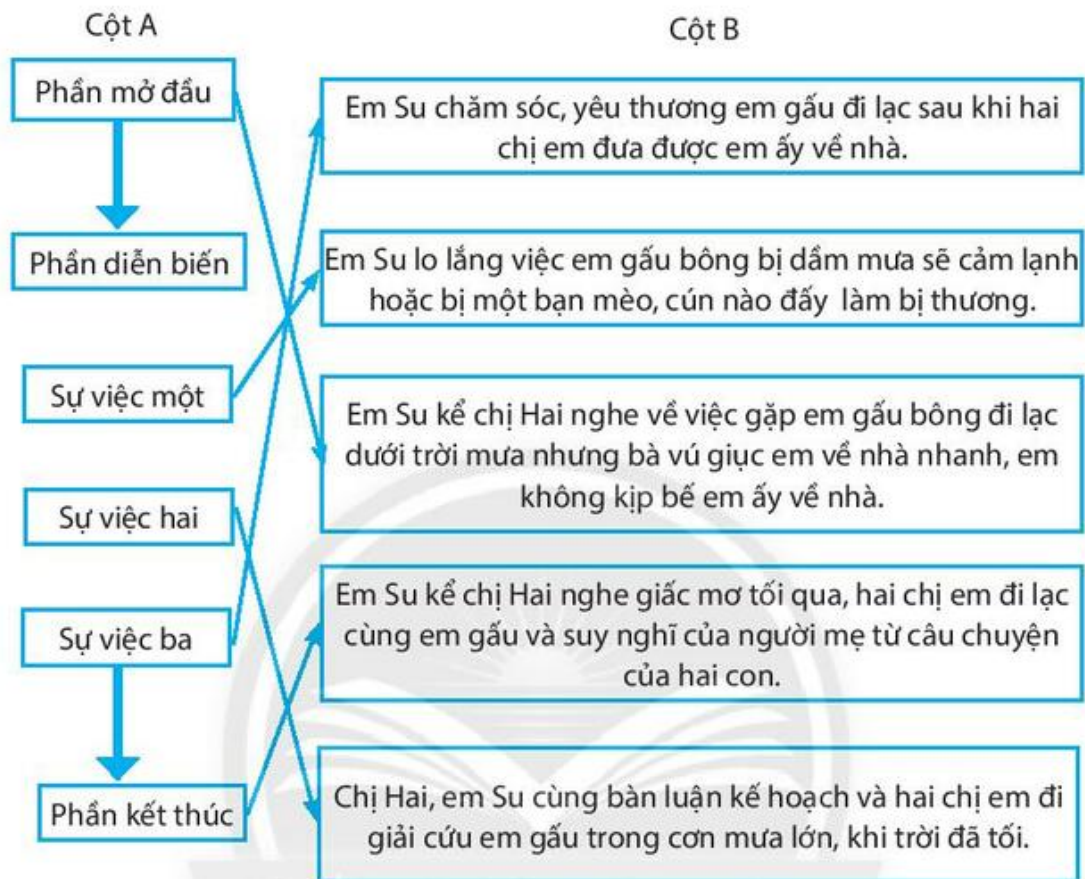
Cột A

Phần mở đầu

Phần diễn biến

Sự việc một

Sự việc hai

Sự việc ba

Phần kết thúc

Cột B

Em Su chăm sóc, yêu thương em gấu đi lạc sau khi hai chị em đưa được em ấy về nhà.

Em Su lo lắng việc em gấu bông bị dầm mưa sẽ cảm lạnh hoặc bị một bạn mèo, cún nào đấy làm bị thương.

Em Su kể chị Hai nghe về việc gặp em gấu bông đi lạc dưới trời mưa nhưng bà vú giục em về nhà nhanh, em không kịp bế em ấy về nhà.

Em Su kể chị Hai nghe giấc mơ tối qua, hai chị em đi lạc cùng em gấu và suy nghĩ của người mẹ từ câu chuyện của hai con.

Chị Hai, em Su cùng bàn luận kế hoạch và hai chị em đi giải cứu em gấu trong cơn mưa lớn, khi trời đã tối.